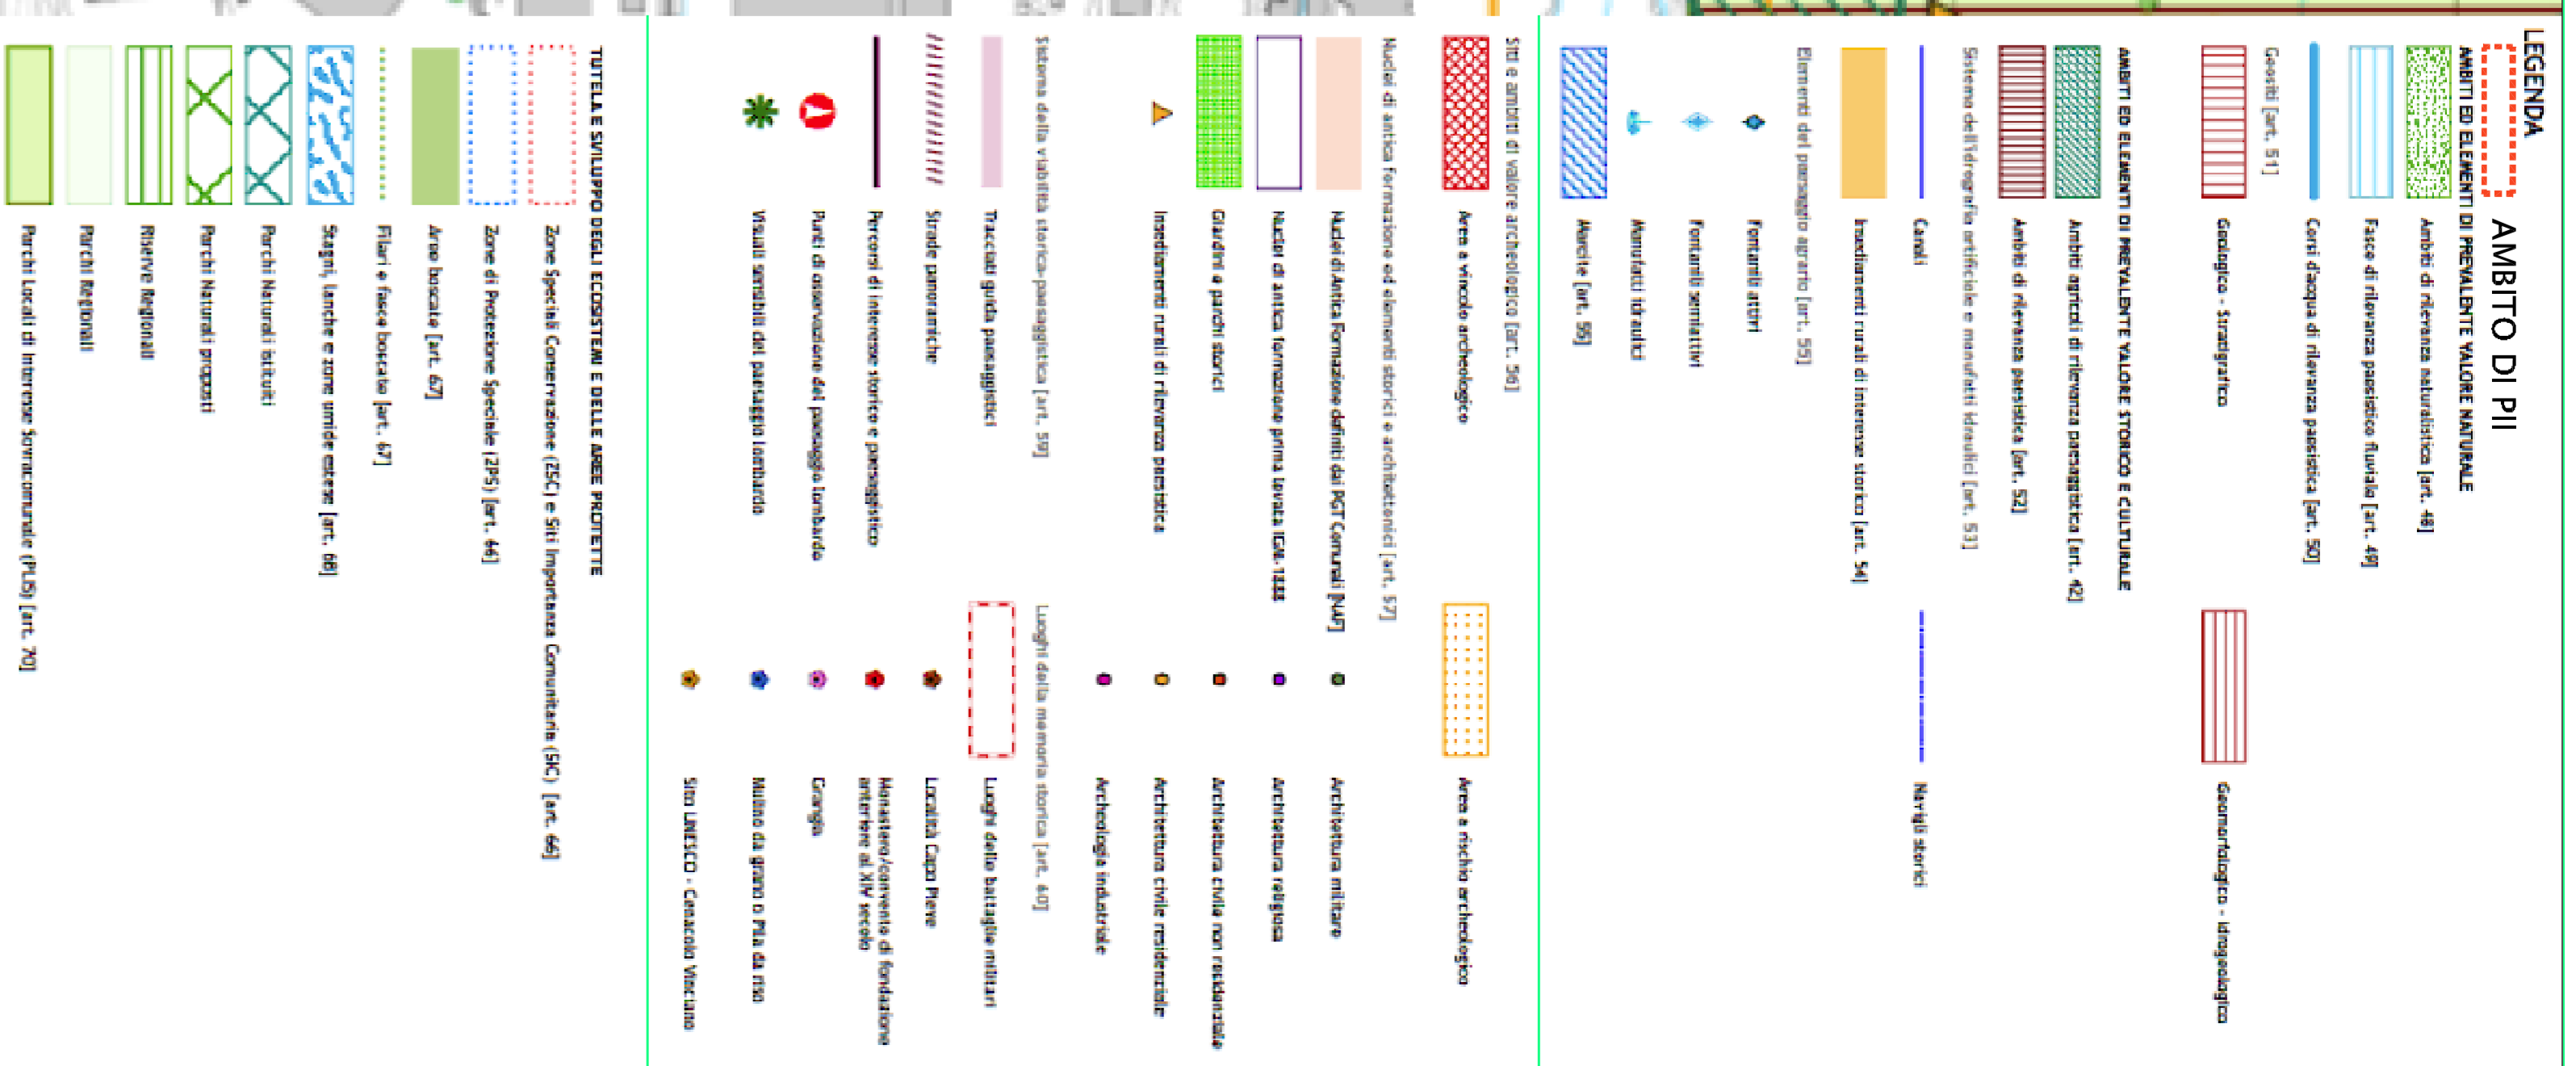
LEGENDA

AMBITO DI PII

AMBITI ED ELEMENTI DI PREVALENTE VALORE NATURALE

Ambiti di rilevanza naturalistica [art. 48]

Fasce di rilevanza paesistico fluviale [art. 49]

Corsi d'acqua di rilevanza paesistica [art. 50]

Geositi [art. 51]

Geologico - Stratigrafico

Geomorfologico - Idrogeologico

AMBITI ED ELEMENTI DI PREVALENTE VALORE STORICO E CULTURALE

Ambiti agricoli di rilevanza paesaggistica [art. 42]

Ambiti di rilevanza paesistica [art. 52]

Sistema dell'idrografia artificiale e manufatti idraulici [art. 53]

Canali

Navigli storici

Insediamenti rurali di interesse storico [art. 54]

Elementi del paesaggio agrario [art. 55]

Fontanili attivi

Fontanili semiattivi

Manufatti idraulici

Marcite [art. 56]

Siti e ambiti di valore archeologico [art. 56]

Aree a vincolo archeologico

Aree a rischio archeologico

Nuclei di antica formazione ed elementi storici e architettonici [art. 57]

Nuclei di Antica Formazione definiti dai PGT Comunali [NAF]

Architettura militare

Nuclei di antica formazione prima levata IGM 1888

Architettura religiosa

Giardini e parchi storici

Architettura civile non residenziale

Architettura civile residenziale

Insediamenti rurali di rilevanza paesistica

Archeologia industriale

Sistema della viabilità storica-paesaggistica [art. 59]

Luoghi della memoria storica [art. 60]

Tracciati guida paesaggistici

Luoghi delle battaglie militari

Strade panoramiche

Località Capo Pieve

Percorsi di interesse storico e paesaggistico

Monastero/convento di fondazione anteriore al XIV secolo

Punti di osservazione del paesaggio lombardo

Grangia

Visuali sensibili del paesaggio lombardo

Mulino da grano o Pila da riso

Sito UNESCO - Cenacolo Vinciano

TUTELA E SVILUPPO DEGLI ECOSISTEMI E DELLE AREE PROTETTE

Zone Speciali Conservazione (ZSC) e Siti Importanza Comunitaria (SIC) [art. 46]

Zone di Protezione Speciale (ZPS) [art. 46]

Aree boscate [art. 67]

Filari e fasce boscate [art. 67]

Stagni, lanche e zone umide estese [art. 68]

Parchi Naturali istituiti

Parchi Naturali proposti

Riserve Regionali

Parchi Regionali

Parchi Locali di Interesse Sovracomunale (PLIS) [art. 70]